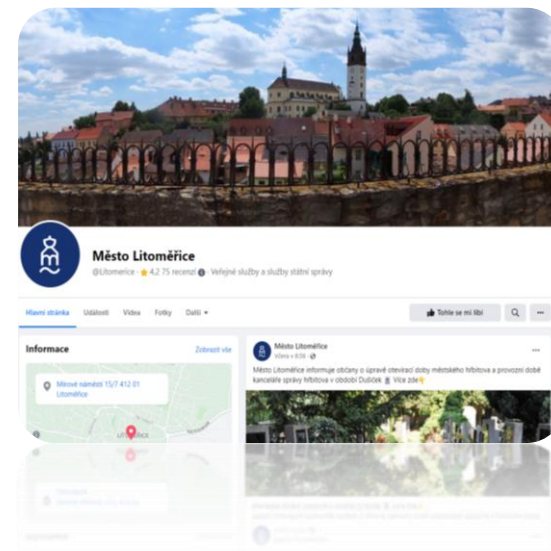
Město Litoměřice

@Litomerice · ★ 4,2 75 recenzí · Veřejné služby a služby státní správy

Hlavní stránka Události Videa Fotky Další ▾

Tohle se mi líbí

Informace

Zobrazit vše

Mírové náměstí 15/7 412 01 Litoměřice

LITOMĚŘICE

Město Litoměřice

Včera v 8:36 ·

Město Litoměřice informuje občany o úpravě otevírací doby městského hřbitova a provozní době kanceláře správy hřbitova v období Dušiček. Více zde